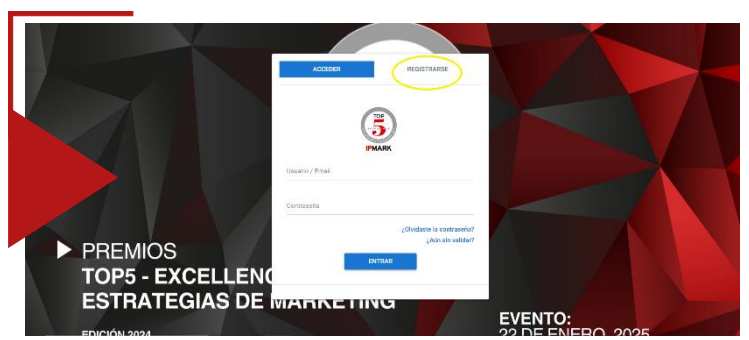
ACCEDER
REGISTRARSE

TOP 5
IPMARK

Usuario / E-mail

Contraseña

¿Olvidaste la contraseña?
¿Aún sin validar?

ENTRAR

PREMIOS
TOP5 - EXCELLENC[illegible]
ESTRATEGIAS DE MARKETING

EDICIÓN 2024

EVENTO:
22 DE ENERO 2025